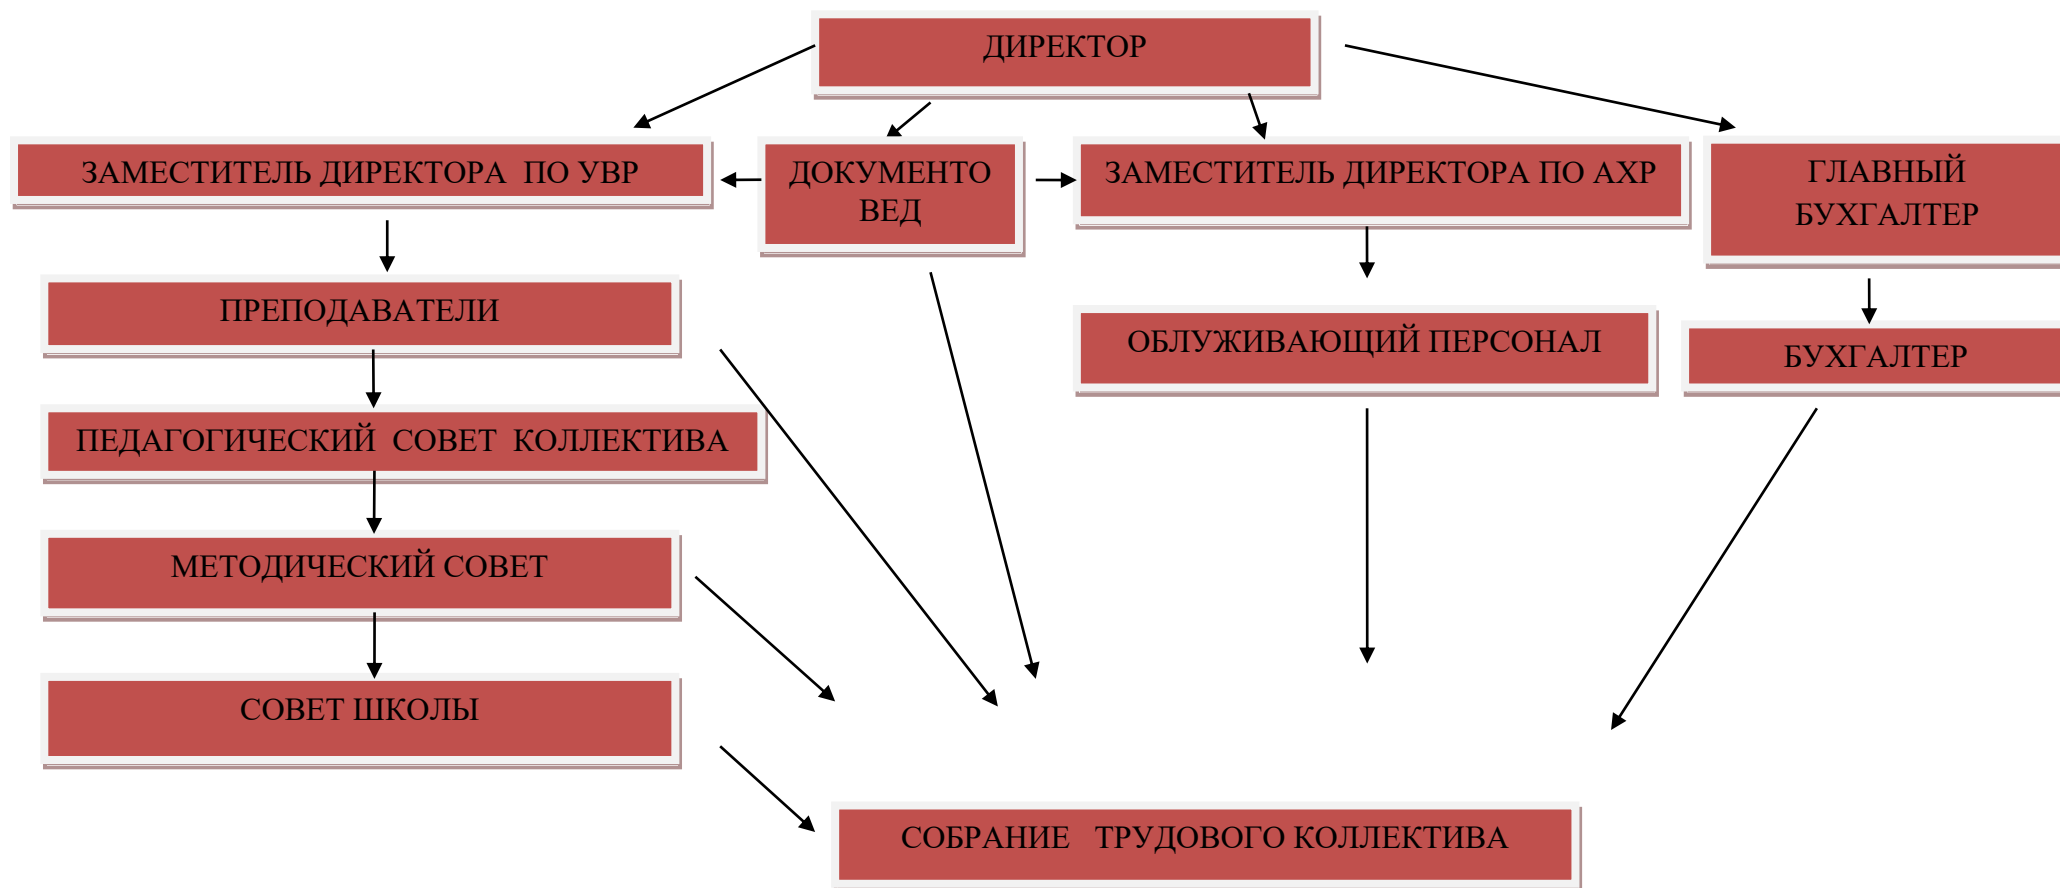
ДИРЕКТОР

ЗАМЕСТИТЕЛЬ ДИРЕКТОРА ПО УВР

ДОКУМЕНТО ВЕД

ЗАМЕСТИТЕЛЬ ДИРЕКТОРА ПО АХР

ГЛАВНЫЙ БУХГАЛТЕР

ПРЕПОДАВАТЕЛИ

ОБЛУЖИВАЮЩИЙ ПЕРСОНАЛ

БУХГАЛТЕР

ПЕДАГОГИЧЕСКИЙ СОВЕТ КОЛЛЕКТИВА

МЕТОДИЧЕСКИЙ СОВЕТ

СОВЕТ ШКОЛЫ

СОБРАНИЕ ТРУДОВОГО КОЛЛЕКТИВА